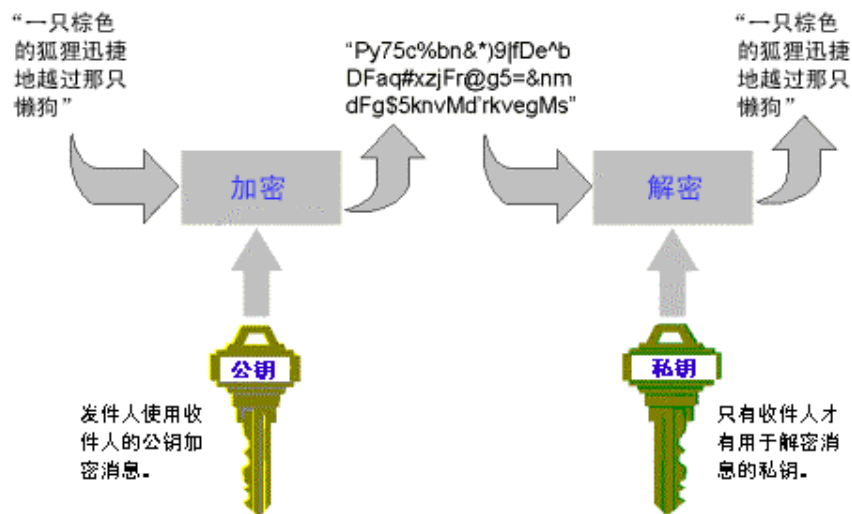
“一只棕色的狐狸迅捷地越过那只懒狗”

加密

公钥

发件人使用收件人的公钥加密消息。

“Py75c%bn&*)9|fDe^bDFaq#xzjFr@g5=&nmdFg$5knvMd'rkvegMs”

解密

私钥

只有收件人才有用于解密消息的私钥。

“一只棕色的狐狸迅捷地越过那只懒狗”